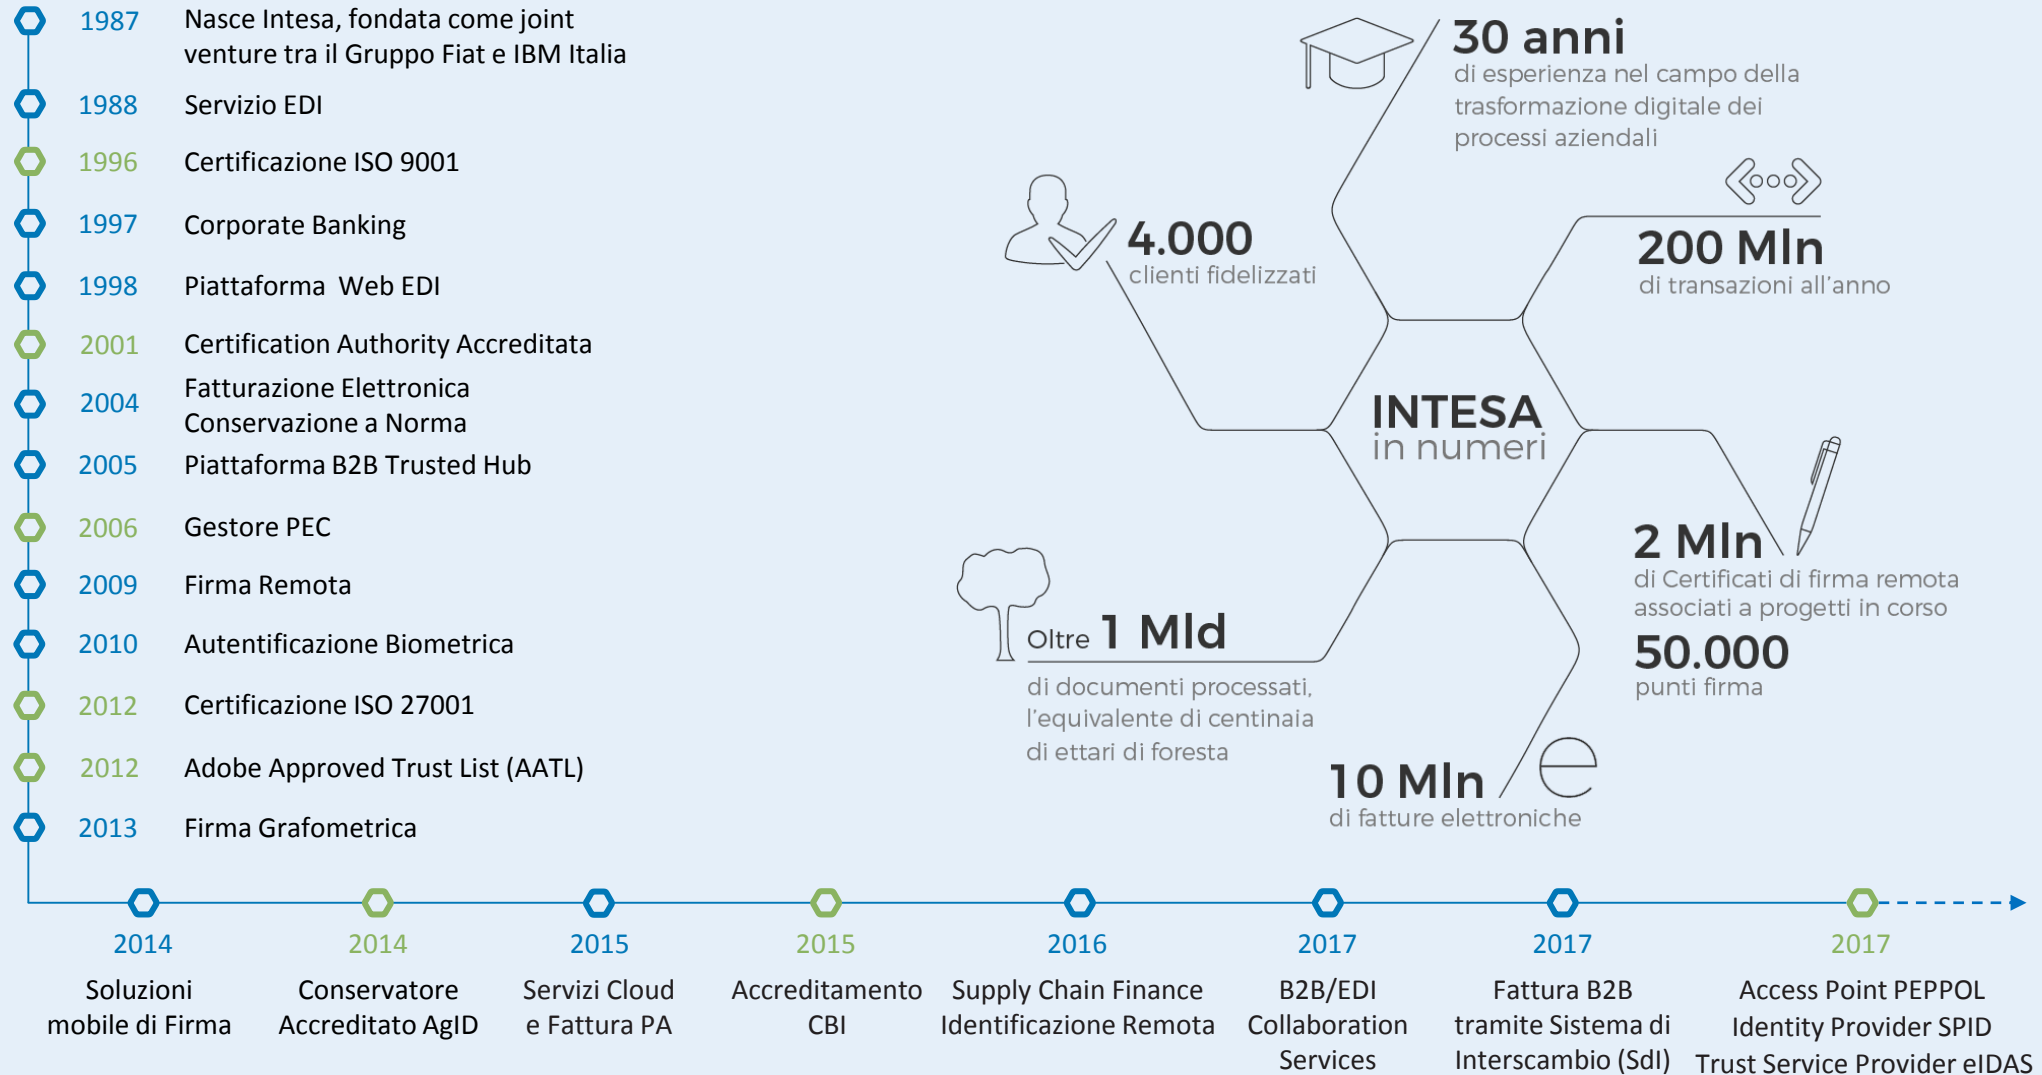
1987 Nasce Intesa, fondata come joint venture tra il Gruppo Fiat e IBM Italia

1988 Servizio EDI

1996 Certificazione ISO 9001

1997 Corporate Banking

1998 Piattaforma Web EDI

2001 Certification Authority Accreditata

2004 Fatturazione Elettronica Conservazione a Norma

2005 Piattaforma B2B Trusted Hub

2006 Gestore PEC

2009 Firma Remota

2010 Autentificazione Biometrica

2012 Certificazione ISO 27001

2012 Adobe Approved Trust List (AATL)

2013 Firma Grafometrica

30 anni
di esperienza nel campo della trasformazione digitale dei processi aziendali

4.000
clienti fidelizzati

200 Mln
di transazioni all'anno

INTESA
in numeri

2 Mln
di Certificati di firma remota associati a progetti in corso

50.000
punti firma

Oltre 1 Mld
di documenti processati, l'equivalente di centinaia di ettari di foresta

10 Mln
di fatture elettroniche

e

2014
Soluzioni mobile di Firma

2014
Conservatore Accreditato AgID

2015
Servizi Cloud e Fattura PA

2015
Accreditamento CBI

2016
Supply Chain Finance Identificazione Remota

2017
B2B/EDI Collaboration Services

2017
Fattura B2B tramite Sistema di Interscambio (SdI)

2017
Access Point PEPPOL Identity Provider SPID Trust Service Provider eIDAS